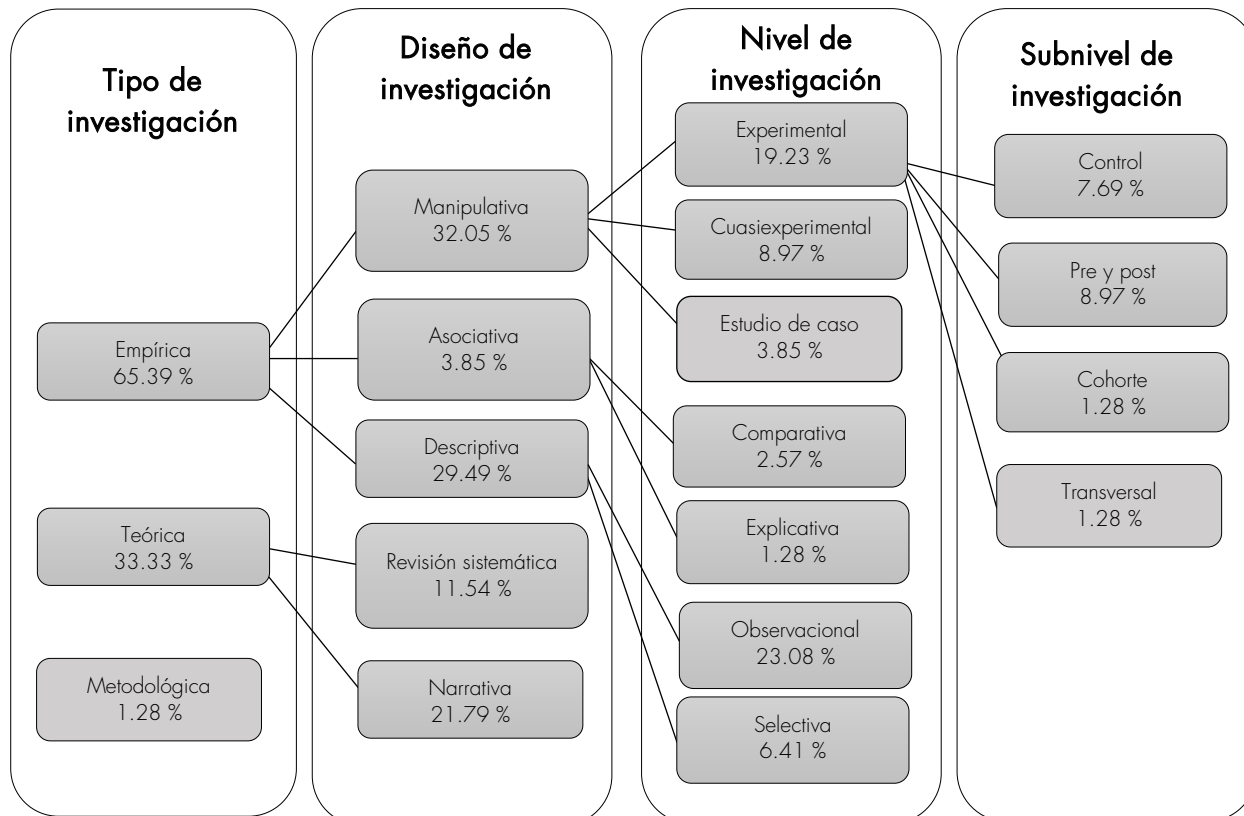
Tipo de investigación

Empírica
65.39 %

Teórica
33.33 %

Metodológica
1.28 %

Diseño de investigación

Manipulativa
32.05 %

Asociativa
3.85 %

Descriptiva
29.49 %

Revisión sistemática
11.54 %

Narrativa
21.79 %

Nivel de investigación

Experimental
19.23 %

Cuasiexperimental
8.97 %

Estudio de caso
3.85 %

Comparativa
2.57 %

Explicativa
1.28 %

Observacional
23.08 %

Selectiva
6.41 %

Subnivel de investigación

Control
7.69 %

Pre y post
8.97 %

Cohorte
1.28 %

Transversal
1.28 %